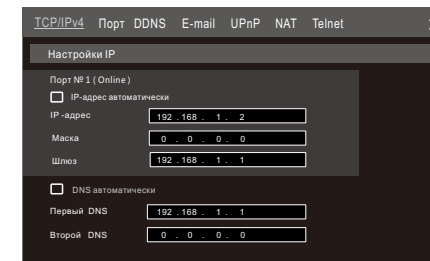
TCP/IPv4 Порт DDNS E-mail UPnP NAT Telnet

Настройки IP

Порт № 1 ( Online )

IP-адрес автоматически

IP-адрес 192 . 168 . 1 . 2

Маска 0 . 0 . 0 . 0

Шлюз 192 . 168 . 1 . 1

DNS автоматически

Первый DNS 192 . 168 . 1 . 1

Второй DNS 0 . 0 . 0 . 0